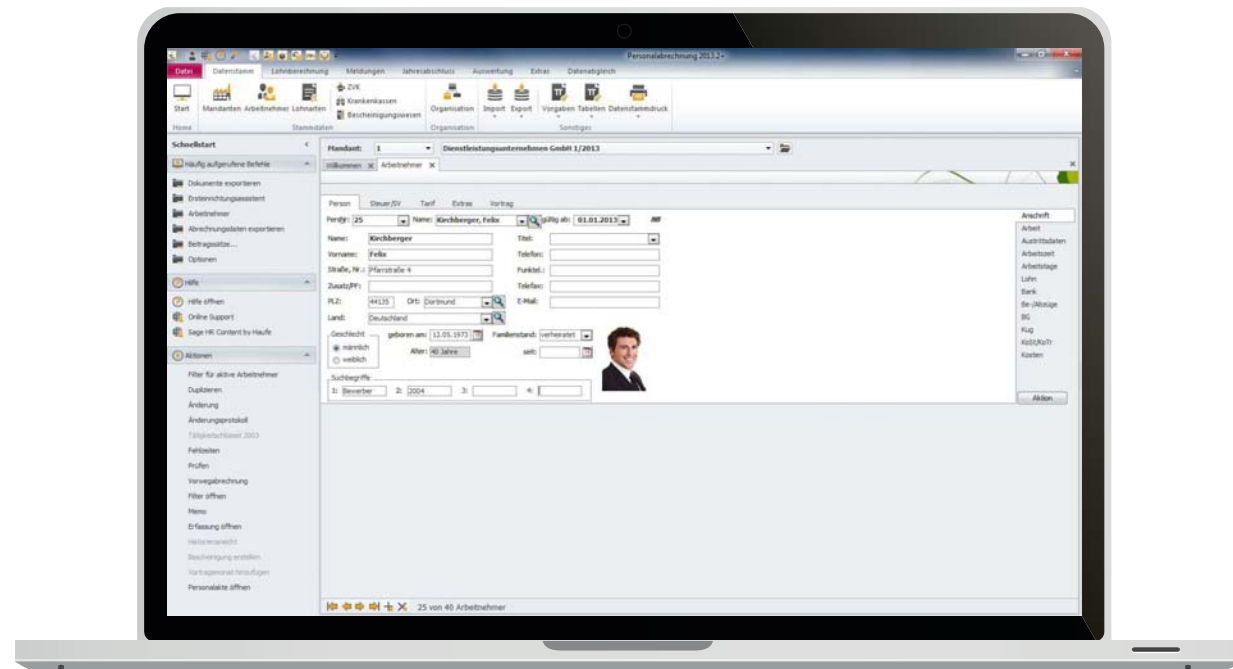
Personalabrechnung 2013.2

Datei Datenstamm Lohnberechnung Meldungen Jahresabschluss Auswertung Extras Datenabgleich

Start Mandanten Arbeitnehmer Lohnarten ZVK Krankenkassen Bescheinigungswesen Organisation Import Export Vorgaben Tabellen Datenstammdruck

Home Stammdaten Organisation Sonstiges

Schnellstart

Häufig aufgerufene Befehle

Dokumente exportieren
Ersteinrichtungsassistent
Arbeitnehmer
Abrechnungsdaten exportieren
Beitragssätze...
Optionen

Hilfe

Hilfe öffnen
Online Support
Sage HR Content by Haufe

Aktionen

Filter für aktive Arbeitnehmer
Duplizieren
Änderung
Änderungsprotokoll
Tätigkeitsschlüssel 2003
Fehlzeiten
Prüfen
Vorwegabrechnung
Filter öffnen
Memo
Erfassung öffnen
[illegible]
Bescheinigung erstellen
Vortragsmonat hinzufügen
Personalakte öffnen

Mandant: 1 Dienstleistungsunternehmen GmbH 1/2013

Willkommen Arbeitnehmer

Person Steuer/SV Tarif Extras Vortrag

Pers.Nr.: 25 Name: Kirchberger, Felix gültig ab: 01.01.2013

Name: Kirchberger
Titel:
Vorname: Felix
Telefon:
Straße, Nr.: Pfarrstraße 4
Funktel.:
Zusatz/PF:
Telefax:
PLZ: 44135 Ort: Dortmund
E-Mail:
Land: Deutschland

Geschlecht
männlich
weiblich
geboren am: 12.05.1973
Alter: 40 Jahre
Familienstand: verheiratet
seit:

Suchbegriffe
1: Bewerber 2: 2004 3: 4:

Anschrift
Arbeit
Austrittsdaten
Arbeitszeit
Arbeitstage
Lohn
Bank
Be-/Abzüge
BG
Kug
KoSt/KoTr
Kosten

Aktion

25 von 40 Arbeitnehmer